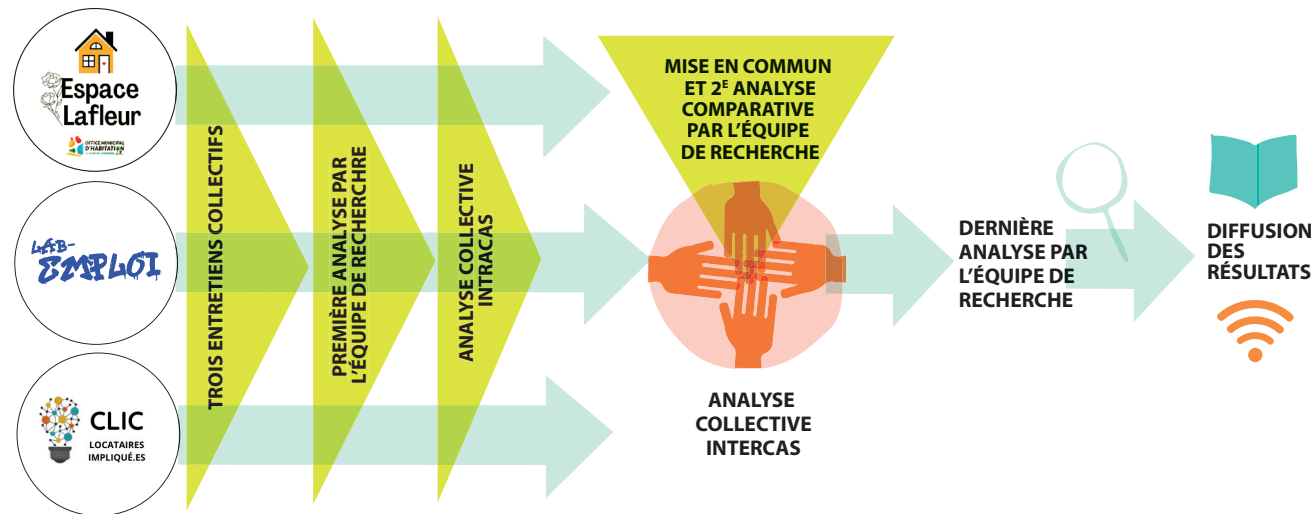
Espace Lafleur

OFFICE MUNICIPAL D'HABITATION

LAB-EMPLOI

CLIC

LOCATAIRES IMPLIQUÉ.ES

TROIS ENTRETIENS COLLECTIFS

PREMIÈRE ANALYSE PAR L'ÉQUIPE DE RECHERCHRE

ANALYSE COLLECTIVE INTRACAS

MISE EN COMMUN ET 2$^{E}$ ANALYSE COMPARATIVE PAR L'ÉQUIPE DE RECHERCHE

ANALYSE COLLECTIVE INTERCAS

DERNIÈRE ANALYSE PAR L'ÉQUIPE DE RECHERCHE

DIFFUSION DES RÉSULTATS